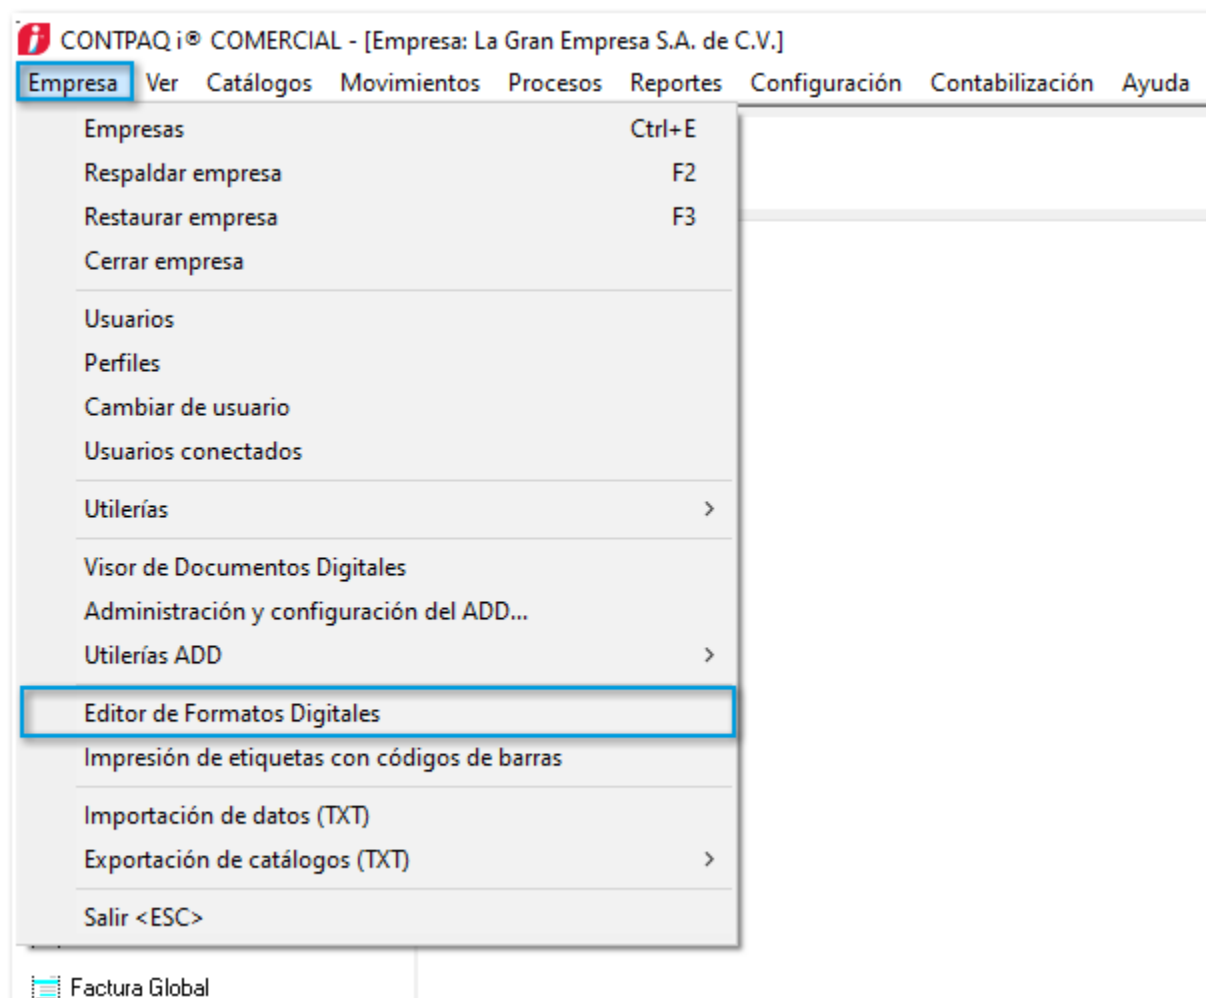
CONTPAQ i® COMERCIAL - [Empresa: La Gran Empresa S.A. de C.V.]

Empresa Ver Catálogos Movimientos Procesos Reportes Configuración Contabilización Ayuda

Empresas Ctrl+E
Respaldar empresa F2
Restaurar empresa F3
Cerrar empresa

Usuarios
Perfiles
Cambiar de usuario
Usuarios conectados

Utilerías >

Visor de Documentos Digitales
Administración y configuración del ADD...
Utilerías ADD >

Editor de Formatos Digitales
Impresión de etiquetas con códigos de barras

Importación de datos (TXT)
Exportación de catálogos (TXT) >

Salir <ESC>

Factura Global